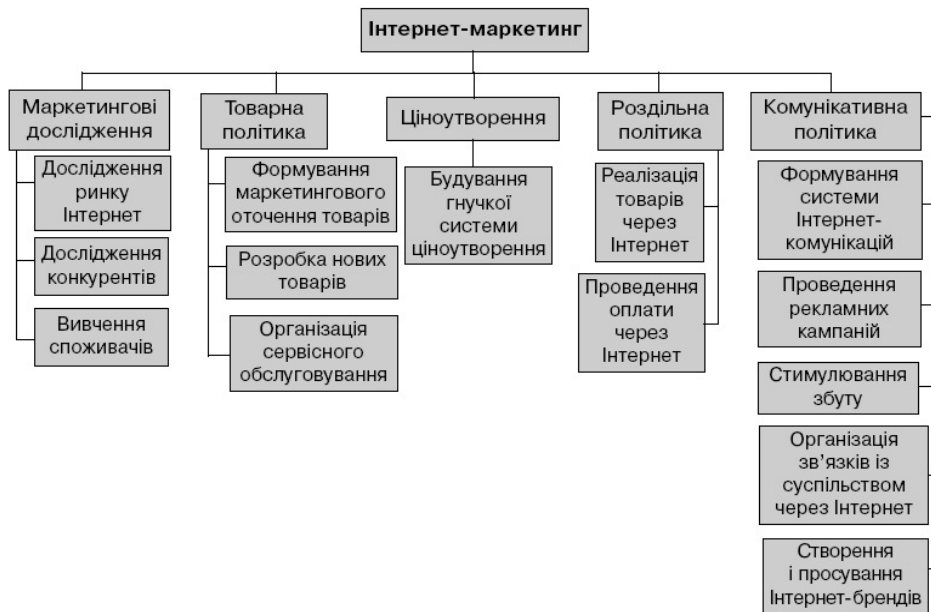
Інтернет-маркетинг

Маркетингові дослідження

Дослідження ринку Інтернет

Дослідження конкурентів

Вивчення споживачів

Товарна політика

Формування маркетингового оточення товарів

Розробка нових товарів

Організація сервісного обслуговування

Ціноутворення

Будування гнучкої системи ціноутворення

Роздільна політика

Реалізація товарів через Інтернет

Проведення оплати через Інтернет

Комунікативна політика

Формування системи Інтернет-комунікацій

Проведення рекламних кампаній

Стимулювання збуту

Організація зв'язків із суспільством через Інтернет

Створення і просування Інтернет-брендів